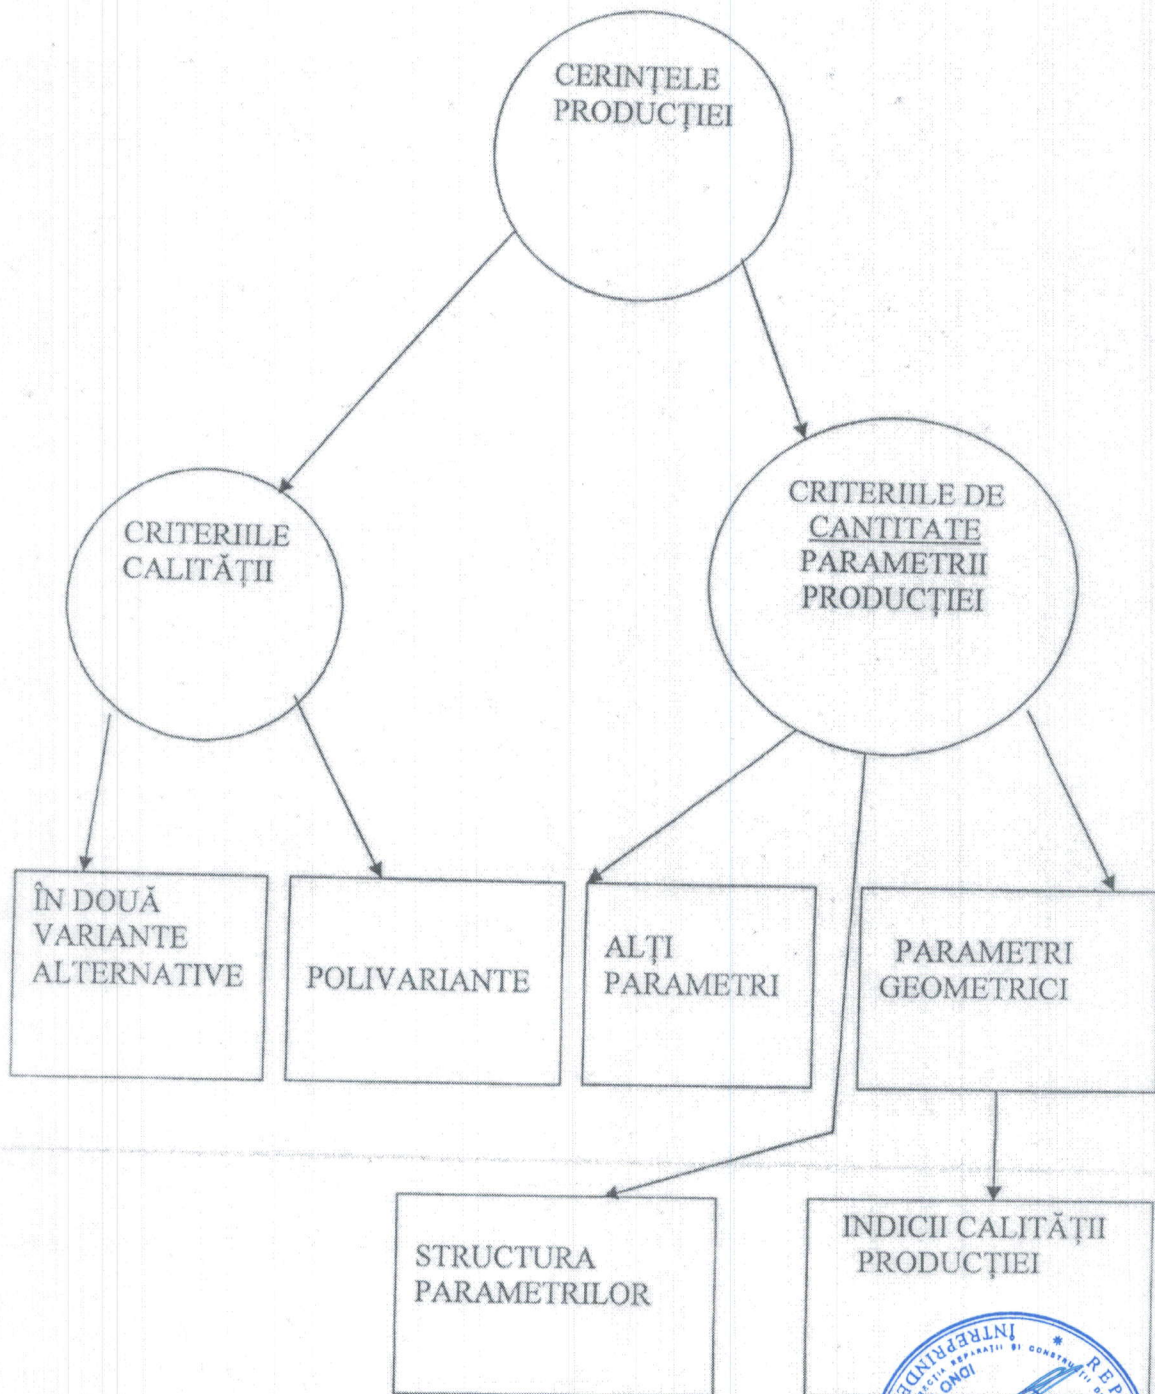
CERINȚELE PRODUCȚIEI

CRITERIILE CALITĂȚII

CRITERIILE DE CANTITATE PARAMETRII PRODUCȚIEI

ÎN DOUĂ VARIANTE ALTERNATIVE

POLIVARIANTE

ALȚI PARAMETRI

PARAMETRI GEOMETRICI

STRUCTURA PARAMETRILOR

INDICII CALITĂȚII PRODUCȚIEI

INTREPRINDE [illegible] REPARAȚII ȘI CONSTRU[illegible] REP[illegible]